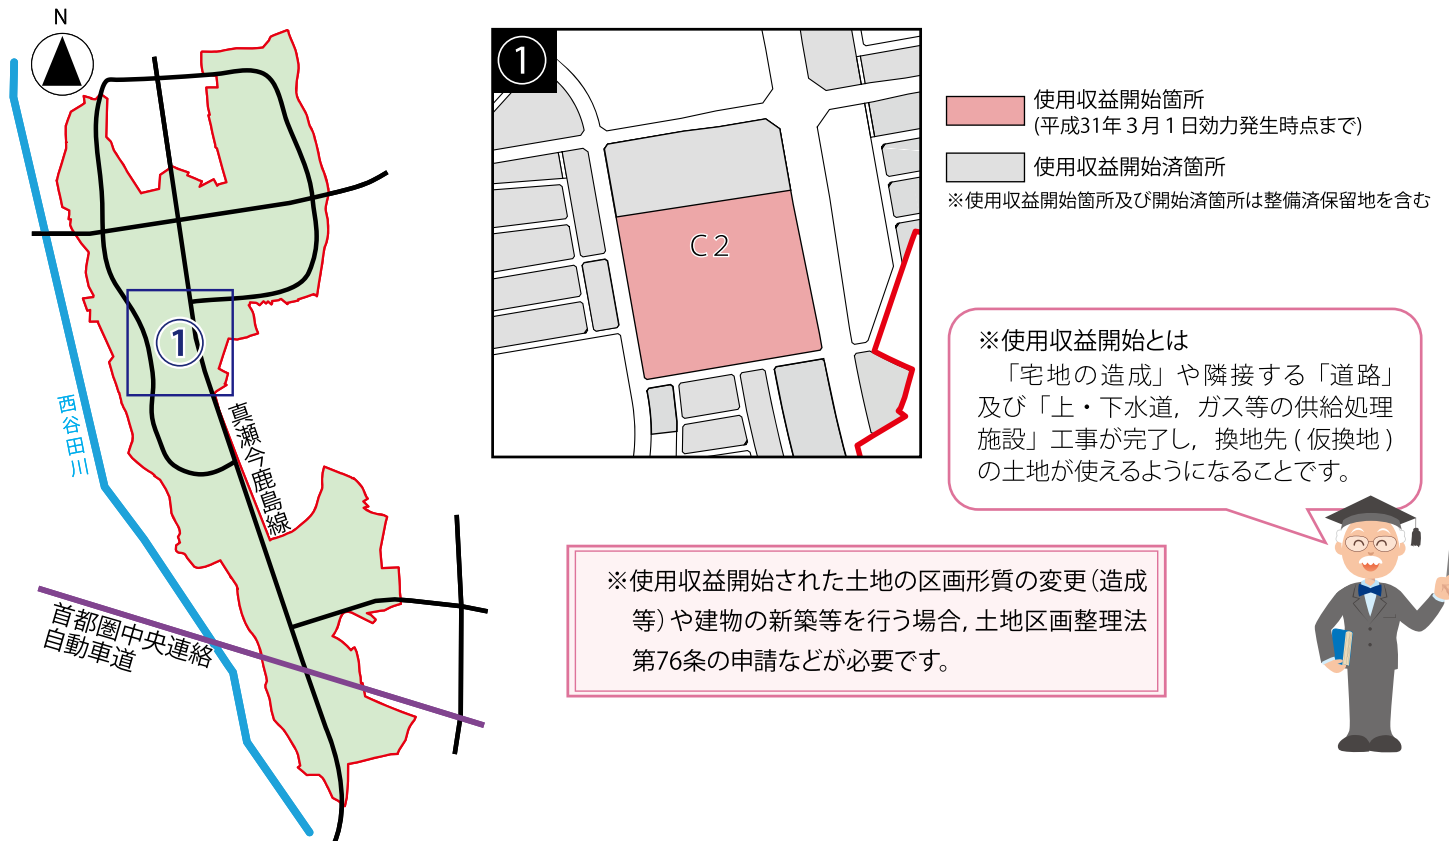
N

①

西谷田川

真瀬今鹿島線

首都圏中央連絡自動車道

①

C2

使用収益開始箇所
(平成31年3月1日効力発生時点まで)

使用収益開始済箇所

※使用収益開始箇所及び開始済箇所は整備済保留地を含む

※使用収益開始とは
「宅地の造成」や隣接する「道路」及び「上・下水道，ガス等の供給処理施設」工事が完了し，換地先（仮換地）の土地が使えるようになることです。

※使用収益開始された土地の区画形質の変更（造成等）や建物の新築等を行う場合，土地区画整理法第76条の申請などが必要です。